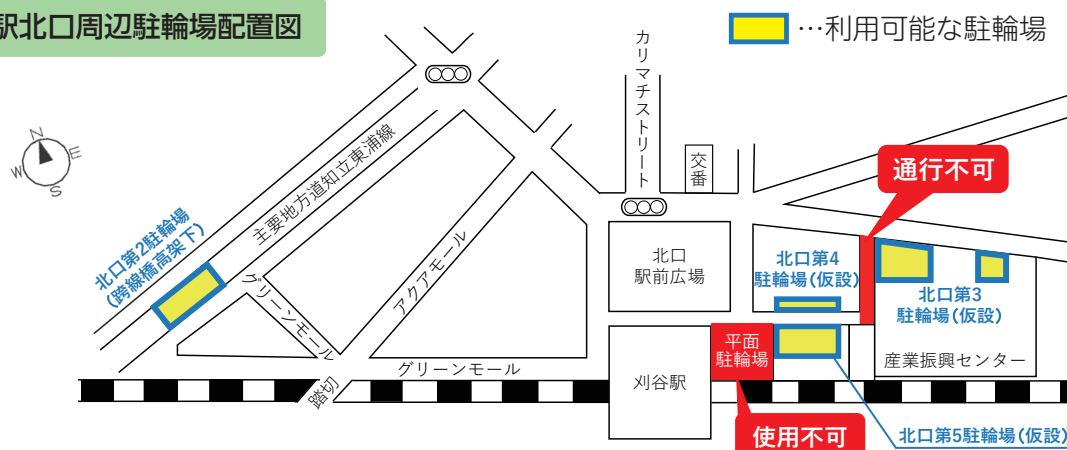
駅北口周辺駐輪場配置図

…利用可能な駐輪場

N
E
S
W

カリマチストリート

交番

通行不可

主要地方道知立東浦線

北口第2駐輪場
(跨線橋高架下)

アクアモール

グリーンモール

北口
駅前広場

北口第4
駐輪場(仮設)

北口第3
駐輪場(仮設)

平面
駐輪場

産業振興センター

グリーンモール

踏切

刈谷駅

使用不可

北口第5駐輪場(仮設)